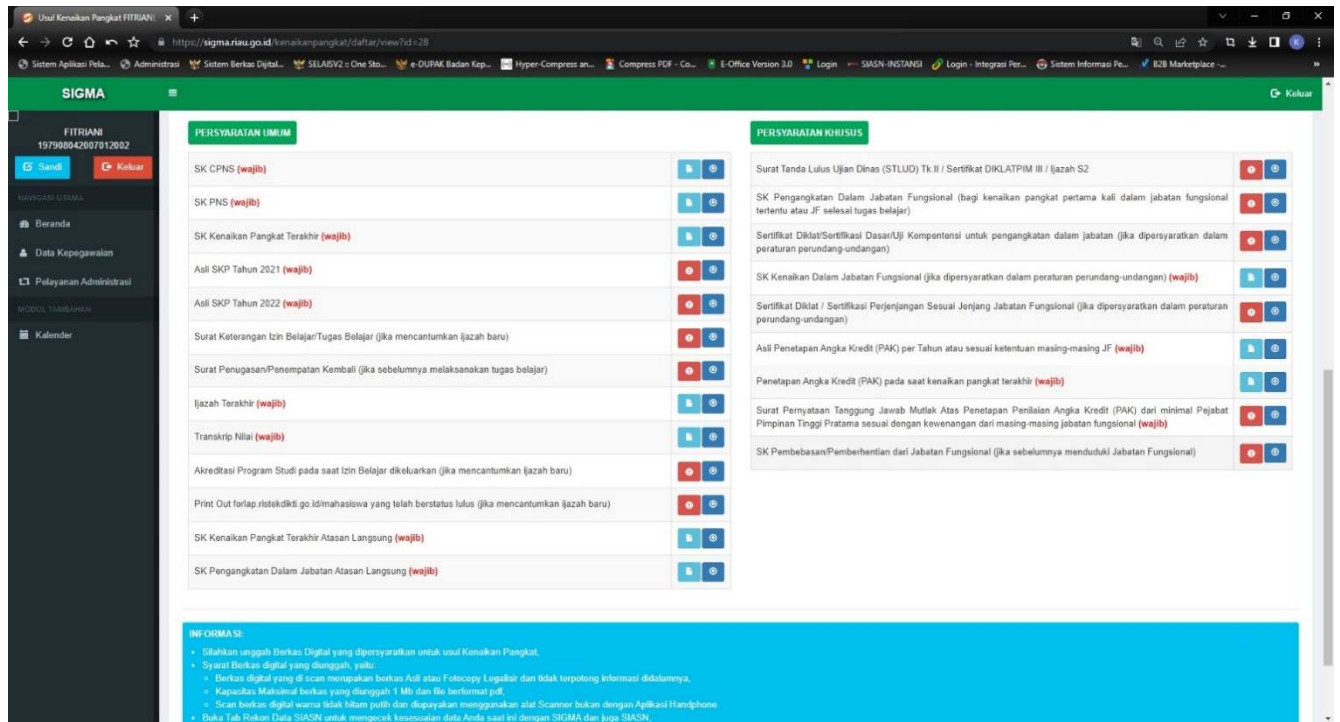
Usul Kenaikan Pangkat FITRIANI ×

https://sigma.riau.go.id/kenaikanpangkat/daftar/view?id=28

Sistem Aplikasi Pela... Administrasi Sistem Berkas Dijital... SELAISV2 :: One Sto... e-DUPAK Badan Kep... Hyper-Compress an... Compress PDF - Co... E-Office Version 3.0 Login SIASN-INSTANSI Login - Integrasi Per... Sistem Informasi Pe... B2B Marketplace -...

SIGMA

Keluar

FITRIANI
197908042007012002

Sandi

Keluar

NAVIGASI UTAMA

Beranda

Data Kepegawaian

Pelayanan Administrasi

MODUL TAMBAHAN

Kalender

PERSYARATAN UMUM

SK CPNS (wajib)

SK PNS (wajib)

SK Kenaikan Pangkat Terakhir (wajib)

Asli SKP Tahun 2021 (wajib)

Asli SKP Tahun 2022 (wajib)

Surat Keterangan Izin Belajar/Tugas Belajar (jika mencantumkan ijazah baru)

Surat Penugasan/Penempatan Kembali (jika sebelumnya melaksanakan tugas belajar)

Ijazah Terakhir (wajib)

Transkrip Nilai (wajib)

Akreditasi Program Studi pada saat Izin Belajar dikeluarkan (jika mencantumkan ijazah baru)

Print Out forlap.ristekdikti.go.id/mahasiswa yang telah berstatus lulus (jika mencantumkan ijazah baru)

SK Kenaikan Pangkat Terakhir Atasan Langsung (wajib)

SK Pengangkatan Dalam Jabatan Atasan Langsung (wajib)

PERSYARATAN KHUSUS

Surat Tanda Lulus Ujian Dinas (STLUD) Tk.II / Sertifikat DIKLATPIM III / Ijazah S2

SK Pengangkatan Dalam Jabatan Fungsional (bagi kenaikan pangkat pertama kali dalam jabatan fungsional tertentu atau JF selesai tugas belajar)

Sertifikat Diklat/Sertifikasi Dasar/Uji Kompentensi untuk pengangkatan dalam jabatan (jika dipersyaratkan dalam peraturan perundang-undangan)

SK Kenaikan Dalam Jabatan Fungsional (jika dipersyaratkan dalam peraturan perundang-undangan) (wajib)

Sertifikat Diklat / Sertifikasi Perjenjangan Sesuai Jenjang Jabatan Fungsional (jika dipersyaratkan dalam peraturan perundang-undangan)

Asli Penetapan Angka Kredit (PAK) per Tahun atau sesuai ketentuan masing-masing JF (wajib)

Penetapan Angka Kredit (PAK) pada saat kenaikan pangkat terakhir (wajib)

Surat Pernyataan Tanggung Jawab Mutlak Atas Penetapan Penilaian Angka Kredit (PAK) dari minimal Pejabat Pimpinan Tinggi Pratama sesuai dengan kewenangan dari masing-masing jabatan fungsional (wajib)

SK Pembebasan/Pemberhentian dari Jabatan Fungsional (jika sebelumnya menduduki Jabatan Fungsional)

INFORMASI:
• Silahkan unggah Berkas Digital yang dipersyaratkan untuk usul Kenaikan Pangkat,
• Syarat Berkas digital yang diunggah, yaitu:
◦ Berkas digital yang di scan merupakan berkas Asli atau Fotocopy Legalisir dan tidak terpotong informasi didalamnya,
◦ Kapasitas Maksimal berkas yang diunggah 1 Mb dan file berformat pdf,
◦ Scan berkas digital warna tidak hitam putih dan diupayakan menggunakan alat Scanner bukan dengan Aplikasi Handphone.
• Buka Tab Rekon Data SIASN untuk mengecek kesesuaian data Anda saat ini dengan SIGMA dan juga SIASN,